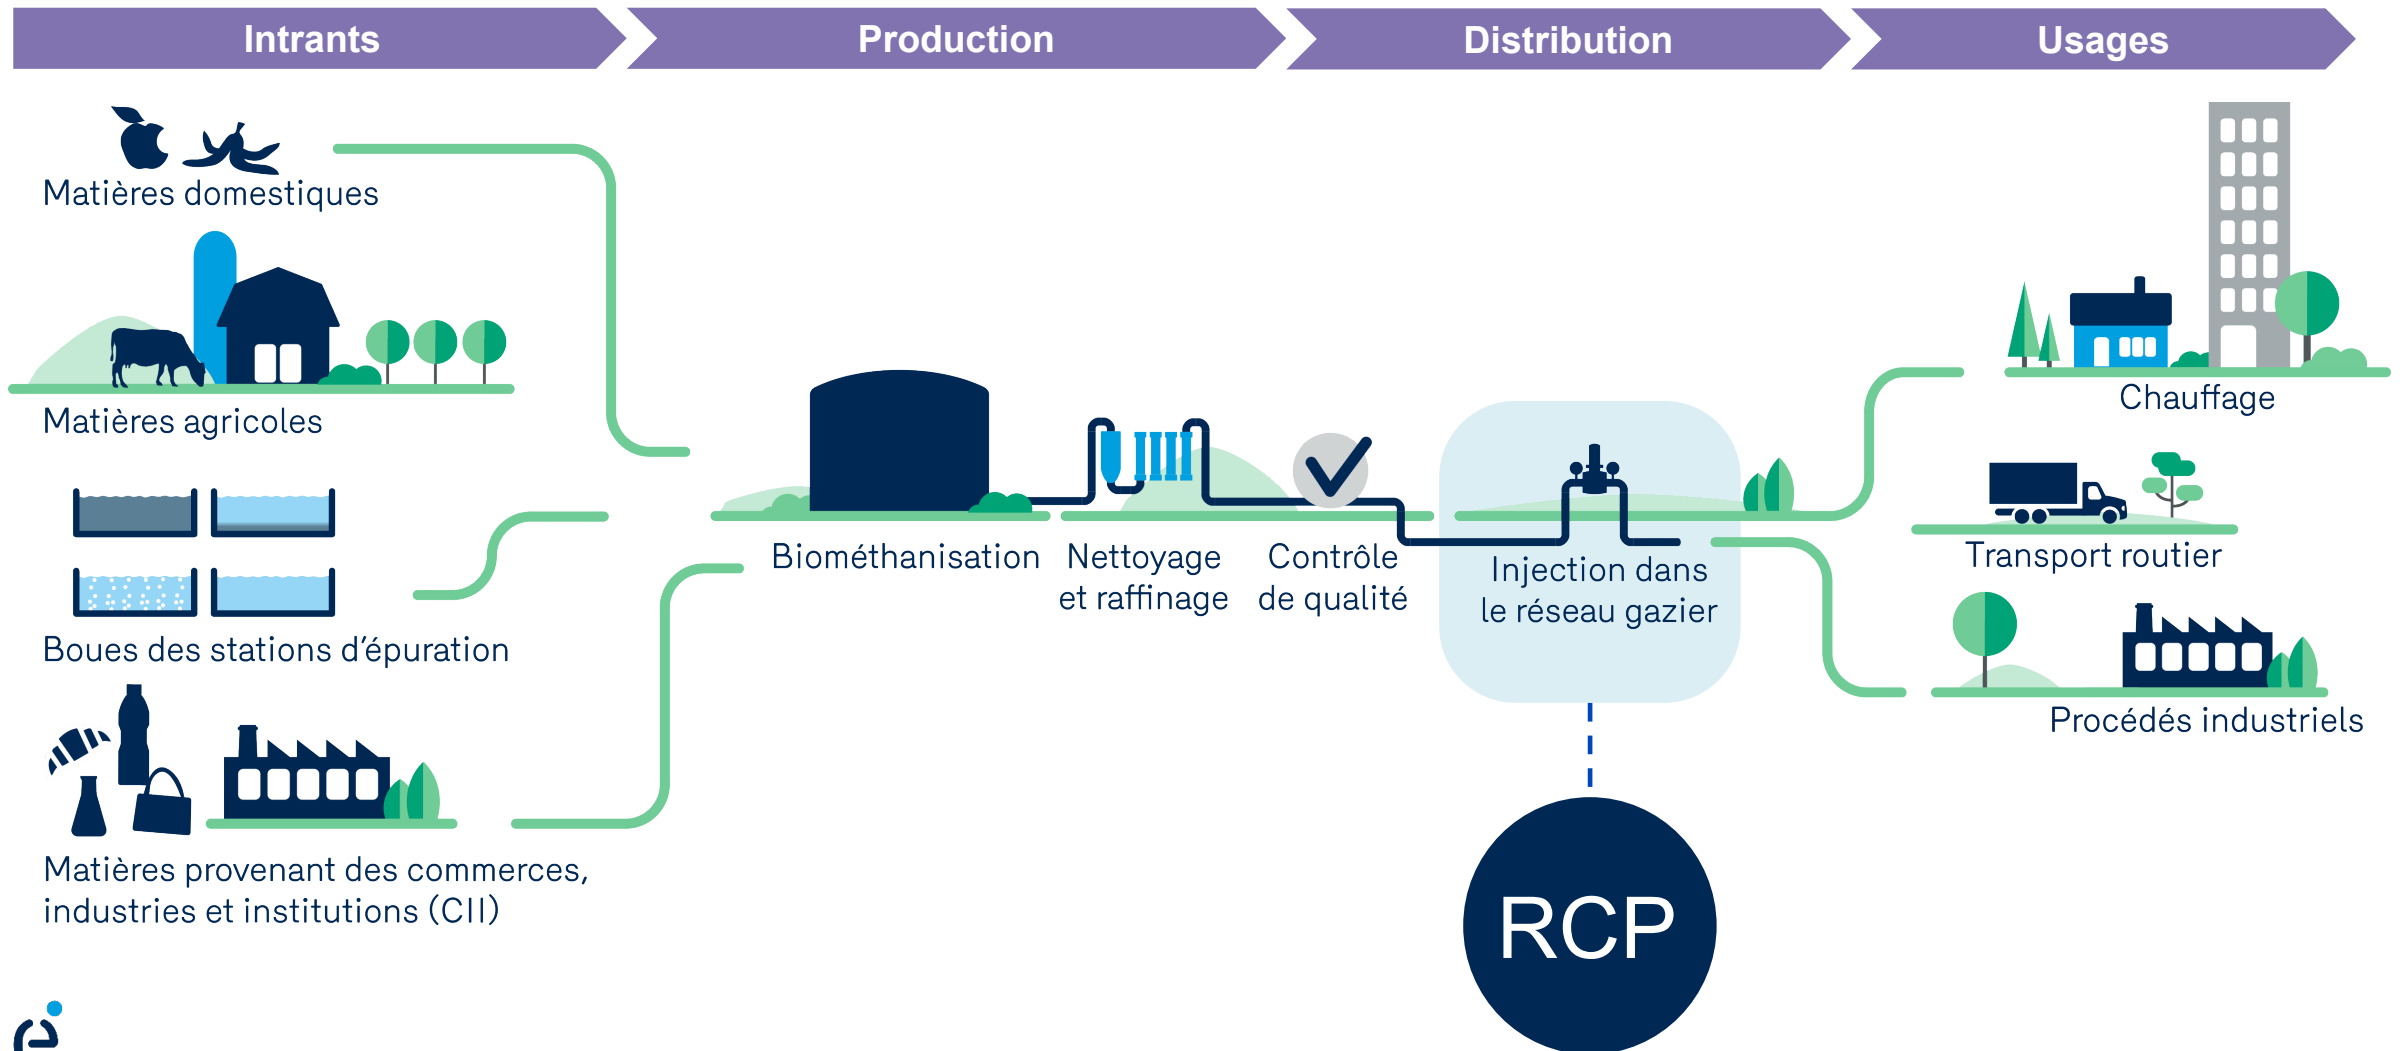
Intrants

Production

Distribution

Usages

Matières domestiques

Matières agricoles

Boues des stations d'épuration

Matières provenant des commerces, industries et institutions (CII)

Biométhanisation

Nettoyage et raffinage

Contrôle de qualité

Injection dans le réseau gazier

RCP

Chauffage

Transport routier

Procédés industriels